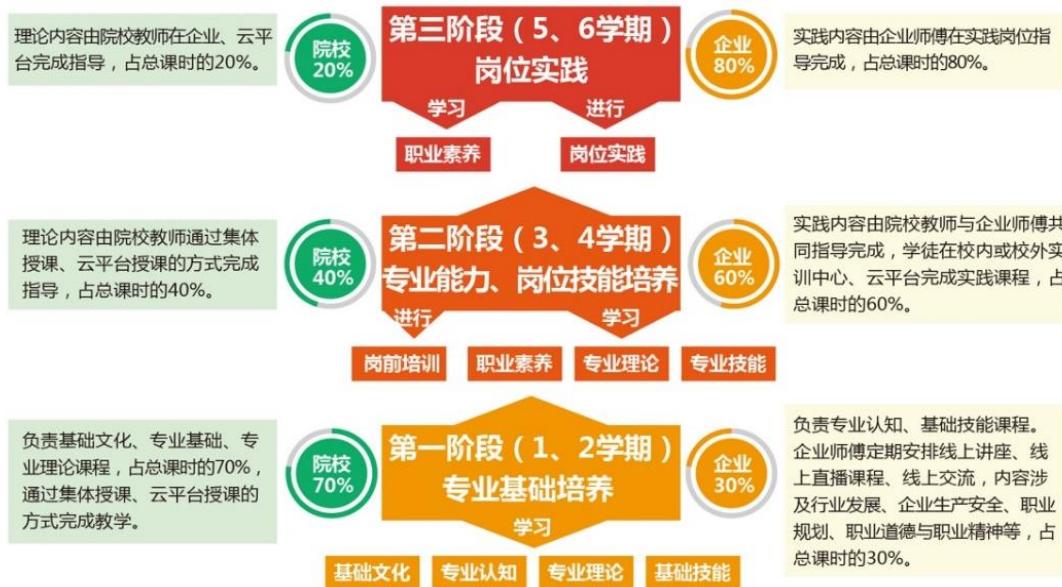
理论内容由院校教师在企业、云平台完成指导，占总课时的20%。

院校 20%

第三阶段（5、6学期）
岗位实践

学习　进行

职业素养　岗位实践

企业 80%

实践内容由企业师傅在实践岗位指导完成，占总课时的80%。

理论内容由院校教师通过集体授课、云平台授课的方式完成指导，占总课时的40%。

院校 40%

第二阶段（3、4学期）
专业能力、岗位技能培养

进行　学习

岗前培训　职业素养　专业理论　专业技能

企业 60%

实践内容由院校教师与企业师傅共同指导完成，学徒在校内或校外实训中心、云平台完成实践课程，占总课时的60%。

负责基础文化、专业基础、专业理论课程，占总课时的70%，通过集体授课、云平台授课的方式完成教学。

院校 70%

第一阶段（1、2学期）
专业基础培养

学习

基础文化　专业认知　专业理论　基础技能

企业 30%

负责专业认知、基础技能课程。企业师傅定期安排线上讲座、线上直播课程、线上交流，内容涉及行业发展、企业生产安全、职业规划、职业道德与职业精神等，占总课时的30%。